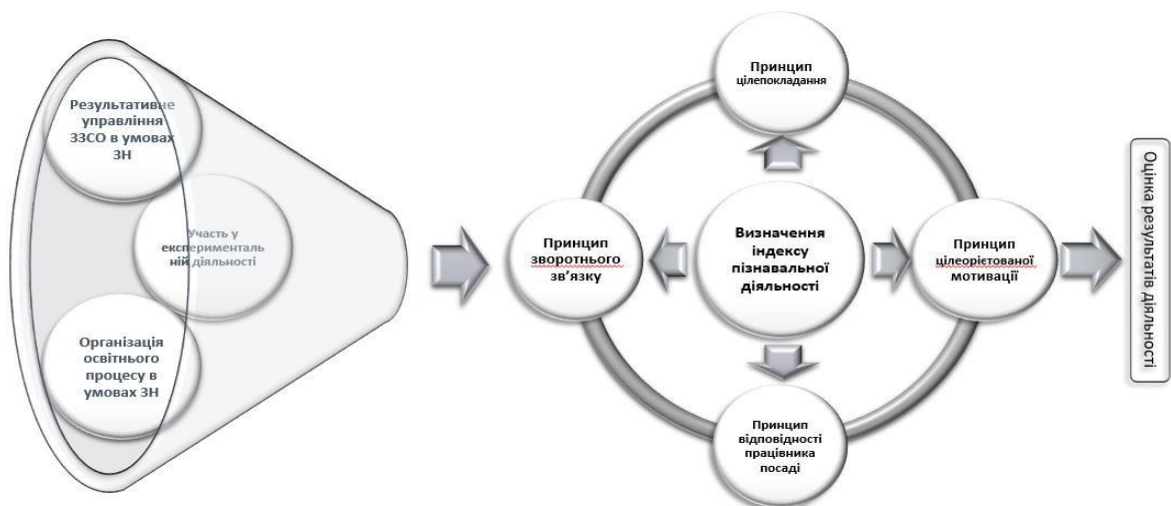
Результативне управління ЗЗСО в умовах ЗН

Участь у експериментальній діяльності

Організація освітнього процесу в умовах ЗН

Принцип цілепокладання

Принцип зворотнього зв'язку

Визначення індексу пізнавальної діяльності

Принцип цілеорієтованої мотивації

Принцип відповідності працівника посаді

Оцінка результатів діяльності